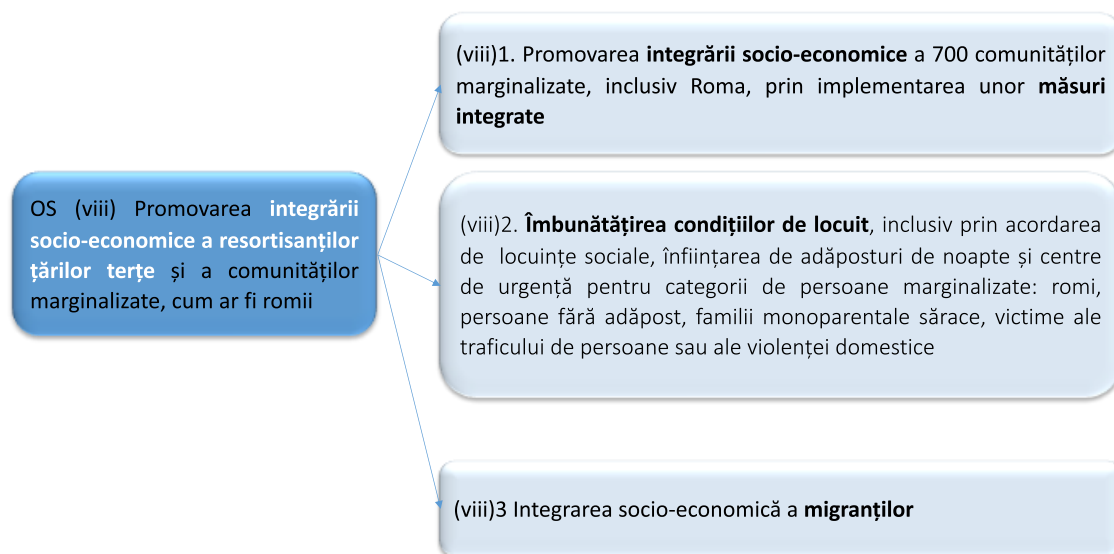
OS (viii) Promovarea integrării socio-economice a resortisanților țărilor terțe și a comunităților marginalizate, cum ar fi romii

(viii)1. Promovarea integrării socio-economice a 700 comunităților marginalizate, inclusiv Roma, prin implementarea unor măsuri integrate

(viii)2. Îmbunătățirea condițiilor de locuit, inclusiv prin acordarea de locuințe sociale, înființarea de adăposturi de noapte și centre de urgență pentru categorii de persoane marginalizate: romi, persoane fără adăpost, familii monoparentale sărace, victime ale traficului de persoane sau ale violenței domestice

(viii)3 Integrarea socio-economică a migranților